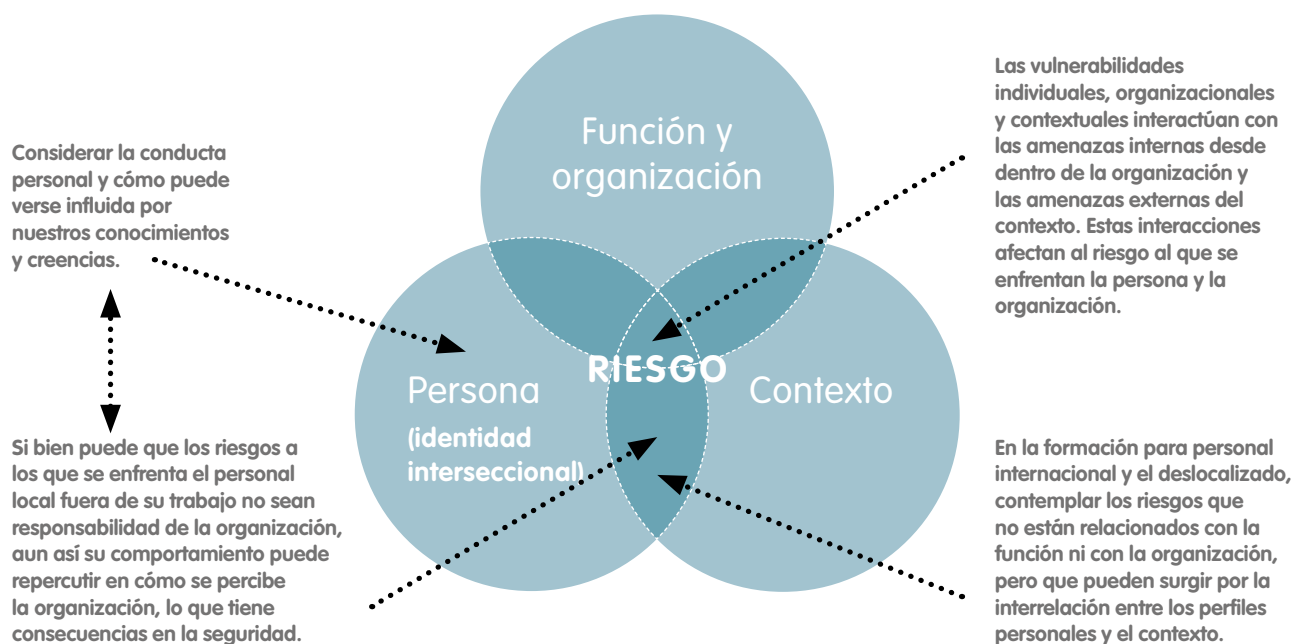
Considerar la conducta personal y cómo puede verse influida por nuestros conocimientos y creencias.

Función y organización

Las vulnerabilidades individuales, organizacionales y contextuales interactúan con las amenazas internas desde dentro de la organización y las amenazas externas del contexto. Estas interacciones afectan al riesgo al que se enfrentan la persona y la organización.

RIESGO

Persona

(identidad interseccional)

Contexto

Si bien puede que los riesgos a los que se enfrenta el personal local fuera de su trabajo no sean responsabilidad de la organización, aun así su comportamiento puede repercutir en cómo se percibe la organización, lo que tiene consecuencias en la seguridad.

En la formación para personal internacional y el deslocalizado, contemplar los riesgos que no están relacionados con la función ni con la organización, pero que pueden surgir por la interrelación entre los perfiles personales y el contexto.